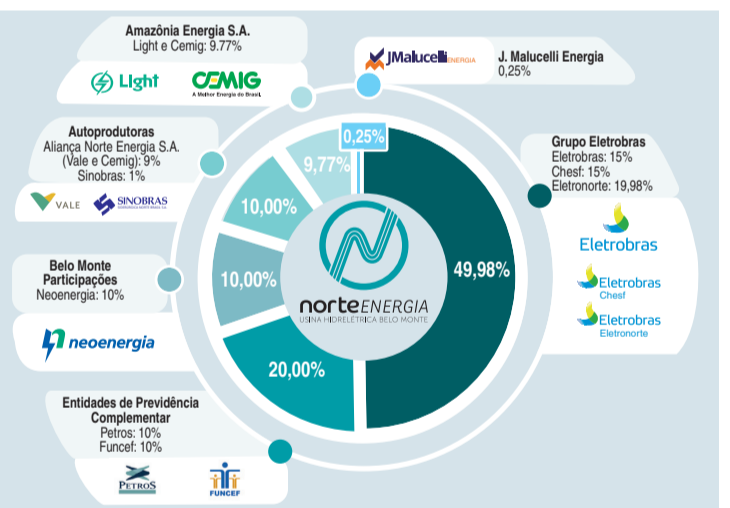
Amazônia Energia S.A.
Light e Cemig: 9,77%

Light CEMIG
A Melhor Energia do Brasil.

JMalucelli ENERGIA

J. Malucelli Energia
0,25%

Autoprodutoras
Aliança Norte Energia S.A. (Vale e Cemig): 9%
Sinobras: 1%

VALE SINOBRAS

Grupo Eletrobras
Eletrobras: 15%
Chesf: 15%
Eletronorte: 19,98%

Eletrobras

Eletrobras
Chesf

Eletrobras
Eletronorte

Belo Monte Participações
Neoenergia: 10%

neoenergia

Entidades de Previdência Complementar
Petros: 10%
Funcef: 10%

PETROS FUNCEF

0,25%
9,77%
10,00%
10,00%
20,00%
49,98%

norte ENERGIA
USINA HIDRELÉTRICA BELO MONTE